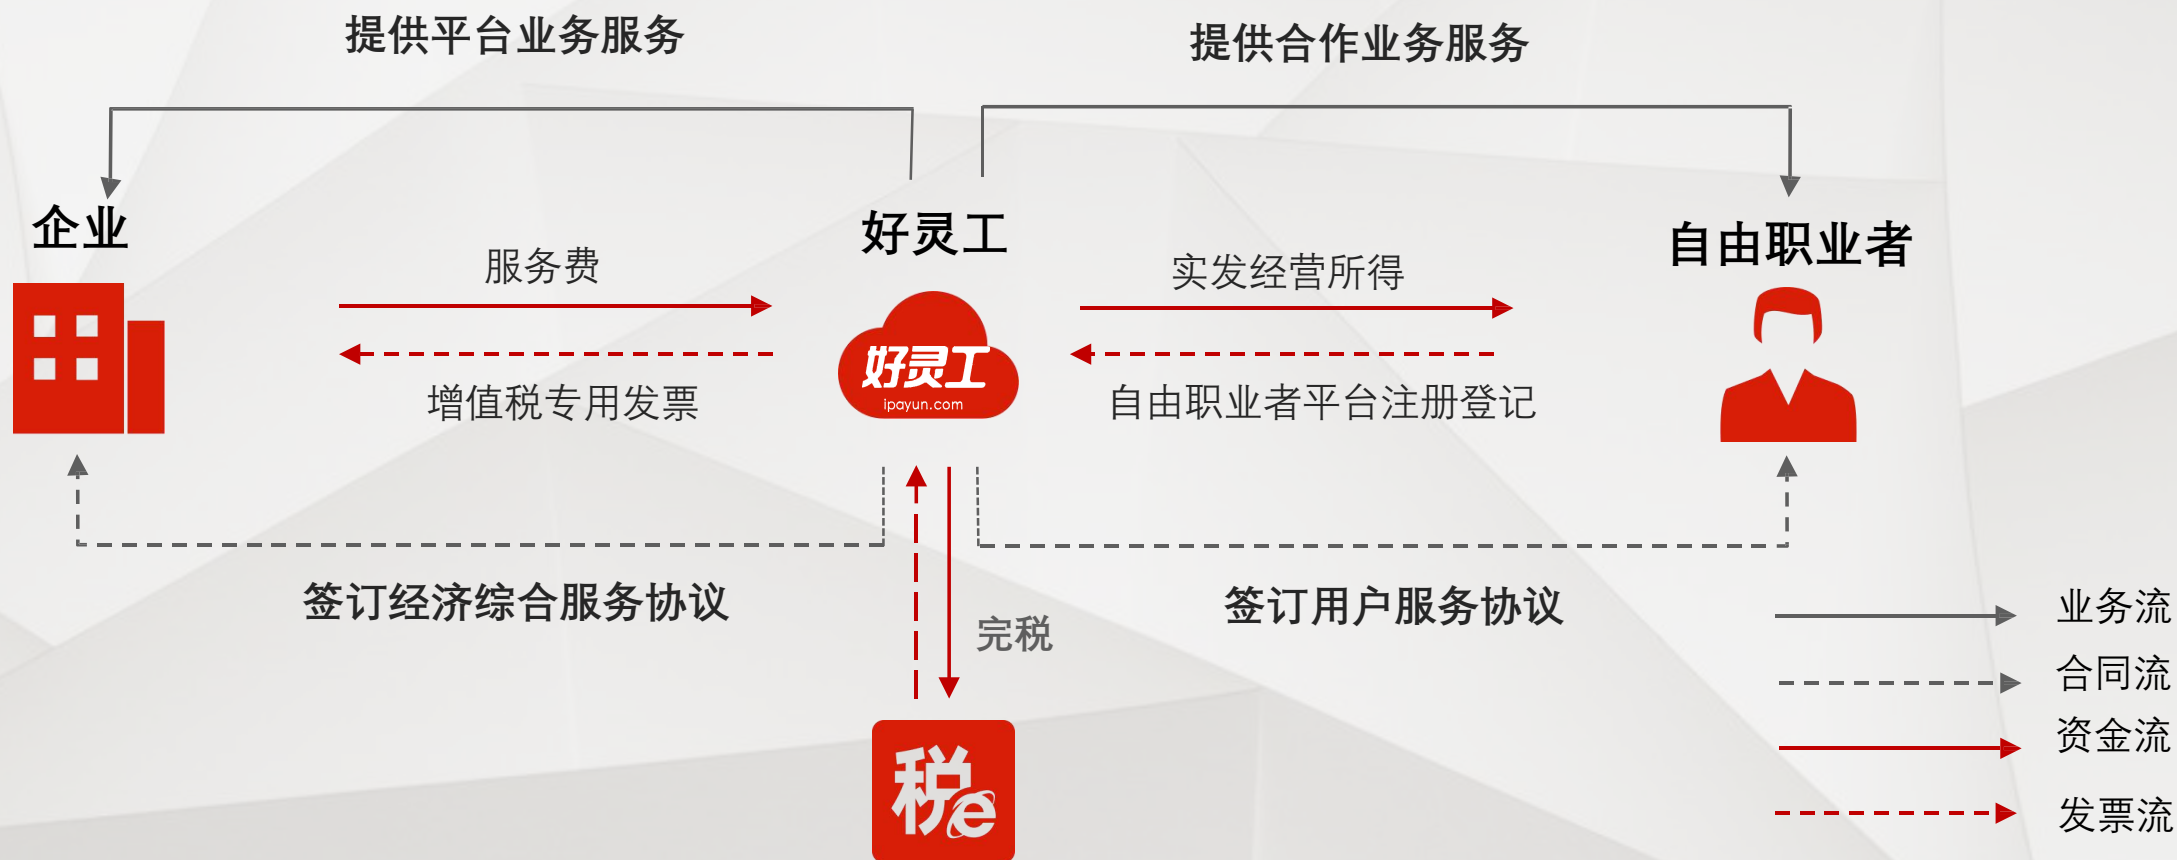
提供平台业务服务

提供合作业务服务

企业

好灵工

自由职业者

服务费

增值税专用发票

好灵工
ipayun.com

实发经营所得

自由职业者平台注册登记

签订经济综合服务协议

完税

签订用户服务协议

税e

业务流
合同流
资金流
发票流